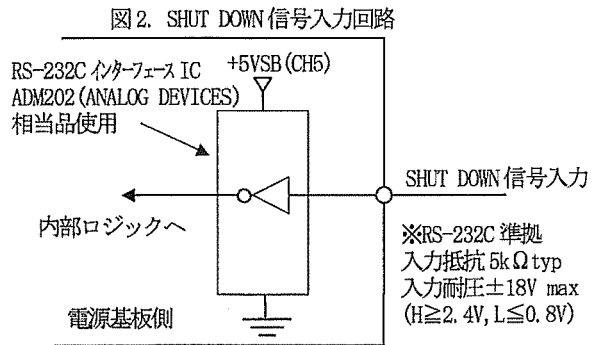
図2. SHUT DOWN 信号入力回路

RS-232C インターフェース IC
ADM202 (ANALOG DEVICES)
相当品使用

+5VSB (CH5)

SHUT DOWN 信号入力

内部ロジックへ

※RS-232C 準拠
入力抵抗 5kΩ typ
入力耐圧 ±18V max
(H≧2.4V, L≦0.8V)

電源基板側